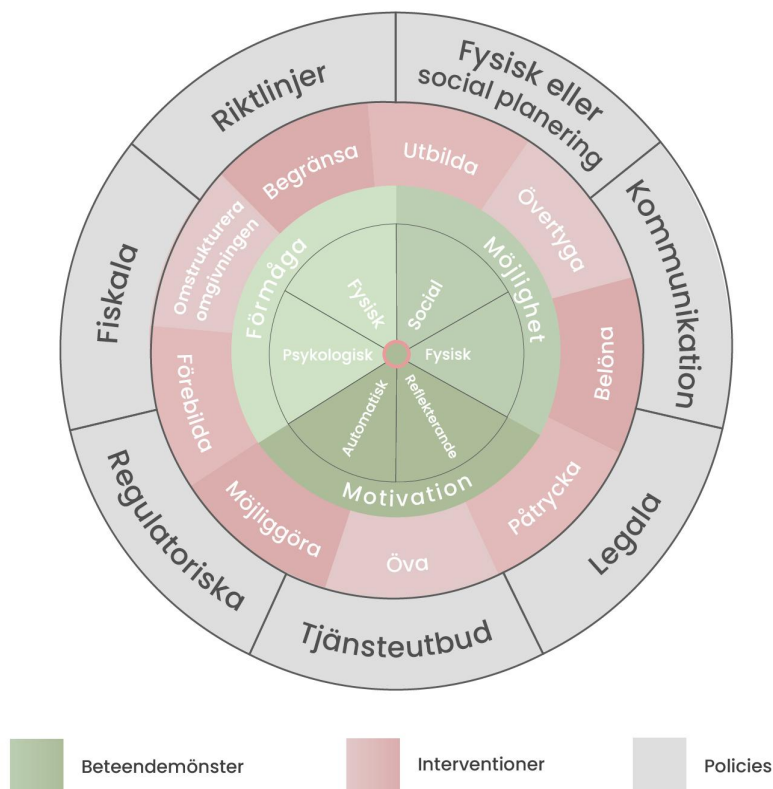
Riktlinjer

Fysisk eller social planering

Kommunikation

Legala

Tjänsteutbud

Regulatoriska

Fiskala

Begränsa

Utbilda

Övertyga

Belöna

Påtrycka

Öva

Möjliggöra

Förebilda

Omstrukturera omgivningen

Förmåga

Möjlighet

Motivation

Fysisk

Social

Psykologisk

Fysisk

Automatisk

Reflekterande

Beteendemönster

Interventioner

Policies